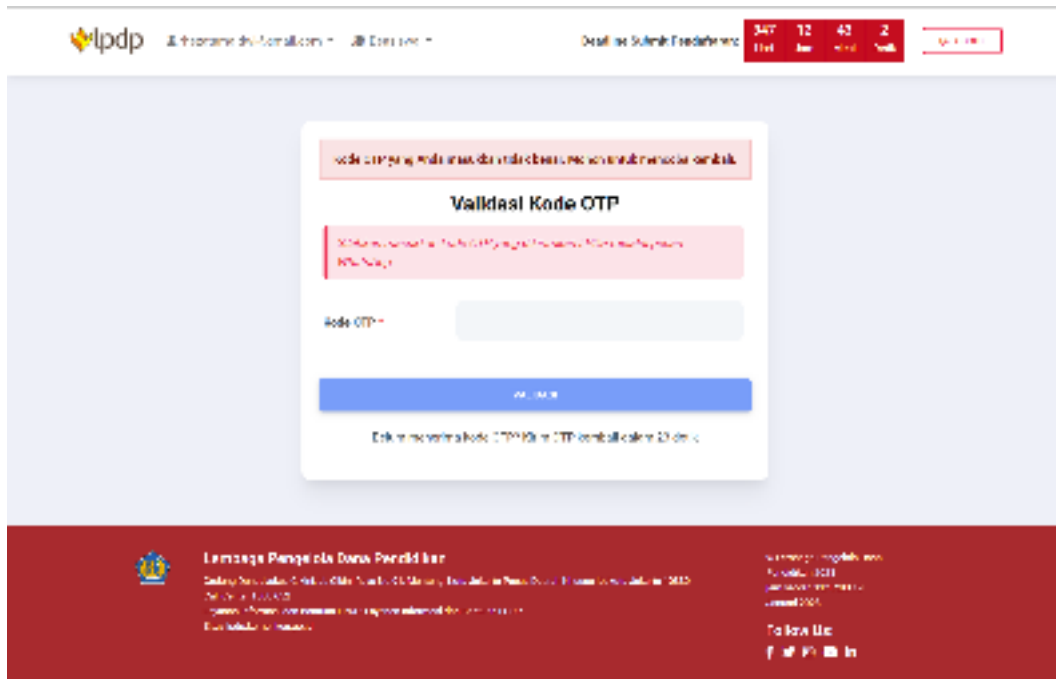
lpdp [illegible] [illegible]

Deadline Submit Pendaftaran 347 Hari 12 Jam 43 Menit 2 Detik

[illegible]

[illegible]

Validasi Kode OTP

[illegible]

Kode OTP *

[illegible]

Belum menerima kode OTP? Kirim OTP kembali dalam 23 detik

Lembaga Pengelola Dana Pendidikan

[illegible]

Follow Us